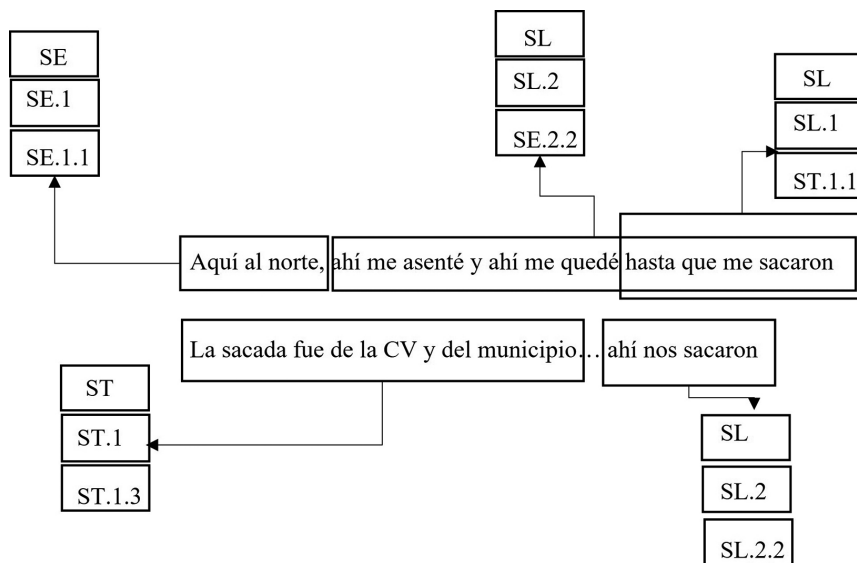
SE
SE.1
SE.1.1

SL
SL.2
SE.2.2

SL
SL.1
ST.1.1

Aquí al norte, ahí me asenté y ahí me quedé hasta que me sacaron

La sacada fue de la CV y del municipio… ahí nos sacaron

ST
ST.1
ST.1.3

SL
SL.2
SL.2.2